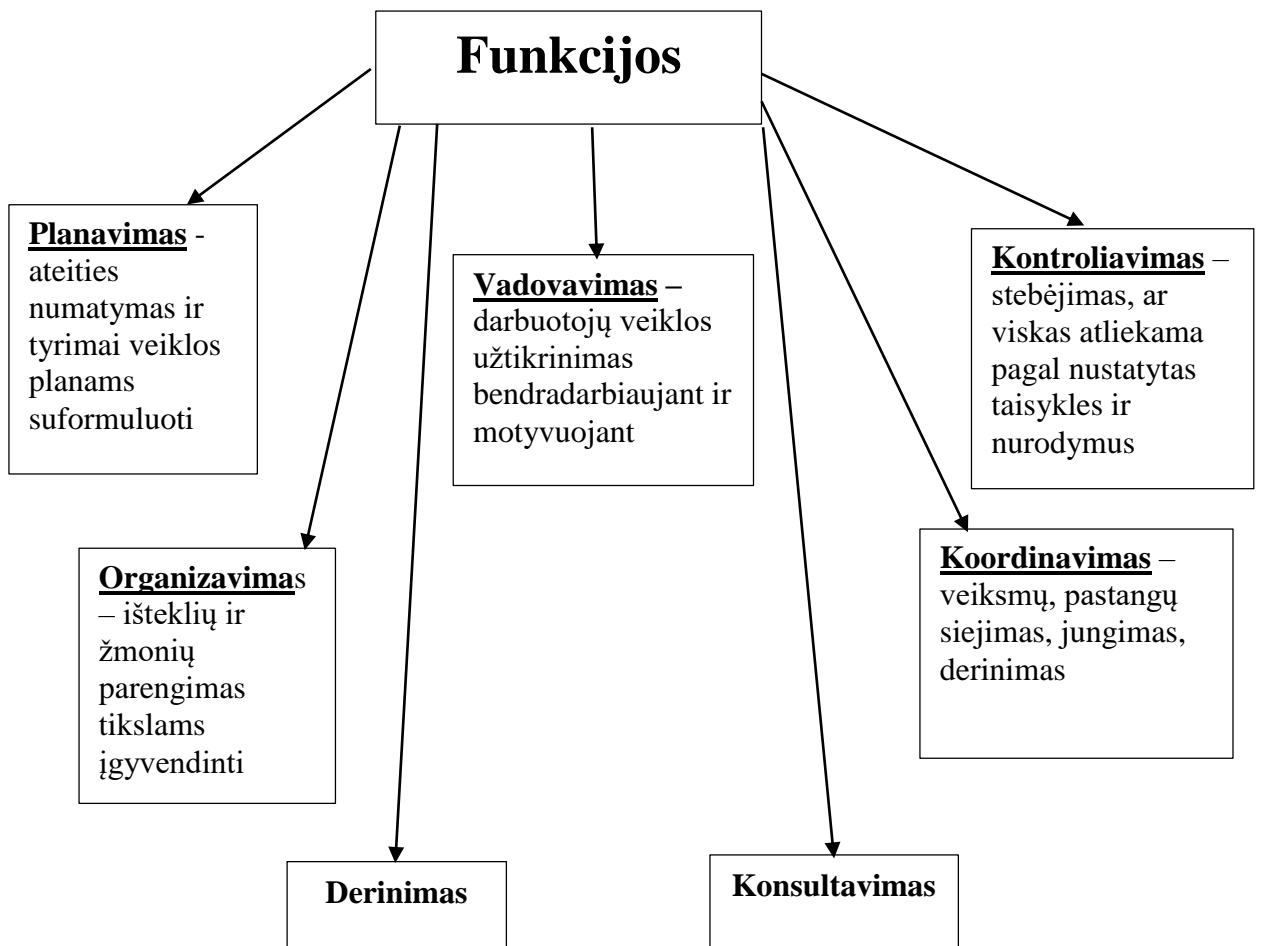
Funkcijos

Planavimas - ateities numatymas ir tyrimai veiklos planams suformuluoti

Vadovavimas – darbuotojų veiklos užtikrinimas bendradarbiaujant ir motyvuojant

Kontroliavimas – stebėjimas, ar viskas atliekama pagal nustatytas taisykles ir nurodymus

Organizavimas – išteklių ir žmonių parengimas tikslams įgyvendinti

Koordinavimas – veiksmų, pastangų siejimas, jungimas, derinimas

Derinimas

Konsultavimas